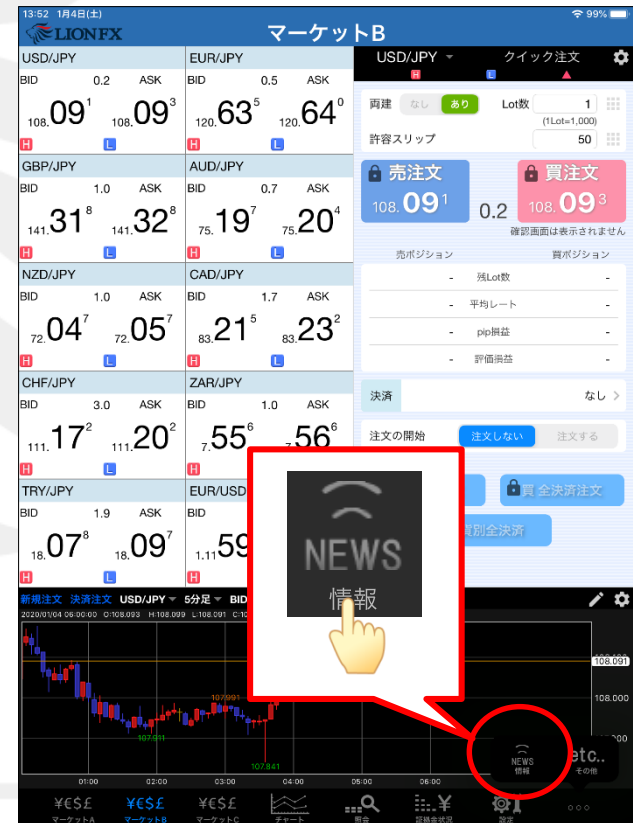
13:52 1月4日(土)
99%
LIONFX
マーケットB

USD/JPY
BID 0.2 ASK
108.09$^1$ 108.09$^3$
H L

EUR/JPY
BID 0.5 ASK
120.63$^5$ 120.64$^0$
H L

GBP/JPY
BID 1.0 ASK
141.31$^8$ 141.32$^8$
H L

AUD/JPY
BID 0.7 ASK
75.19$^7$ 75.20$^4$
H L

NZD/JPY
BID 1.0 ASK
72.04$^7$ 72.05$^7$
H L

CAD/JPY
BID 1.7 ASK
83.21$^5$ 83.23$^2$
H L

CHF/JPY
BID 3.0 ASK
111.17$^2$ 111.20$^2$
H L

ZAR/JPY
BID 1.0 ASK
7.55$^6$ 7.56$^6$
H L

TRY/JPY
BID 1.9 ASK
18.07$^8$ 18.09$^7$
H L

EUR/USD
1.1159
H

USD/JPY
H L
クイック注文
両建 なし あり
Lot数 1
(1Lot=1,000)
許容スリップ 50
売注文
108.09$^1$
0.2
買注文
108.09$^3$
確認画面は表示されません
売ポジション 買ポジション
- 残Lot数 -
- 平均レート -
- pip損益 -
- 評価損益 -
決済 なし
注文の開始 注文しない 注文する
買 全決済注文
買別全決済

新規注文 決済注文 USD/JPY 5分足 BID
2020/01/04 06:00:00 C:108.093 H:108.099 L:108.091 C:
108.091
108.000
107.991
107.971
107.841
01:00 02:00 03:00 04:00 05:00 06:00

NEWS
情報

NEWS
情報
etc..
その他

マーケットA マーケットB マーケットC チャート 照会 証拠金状況 設定